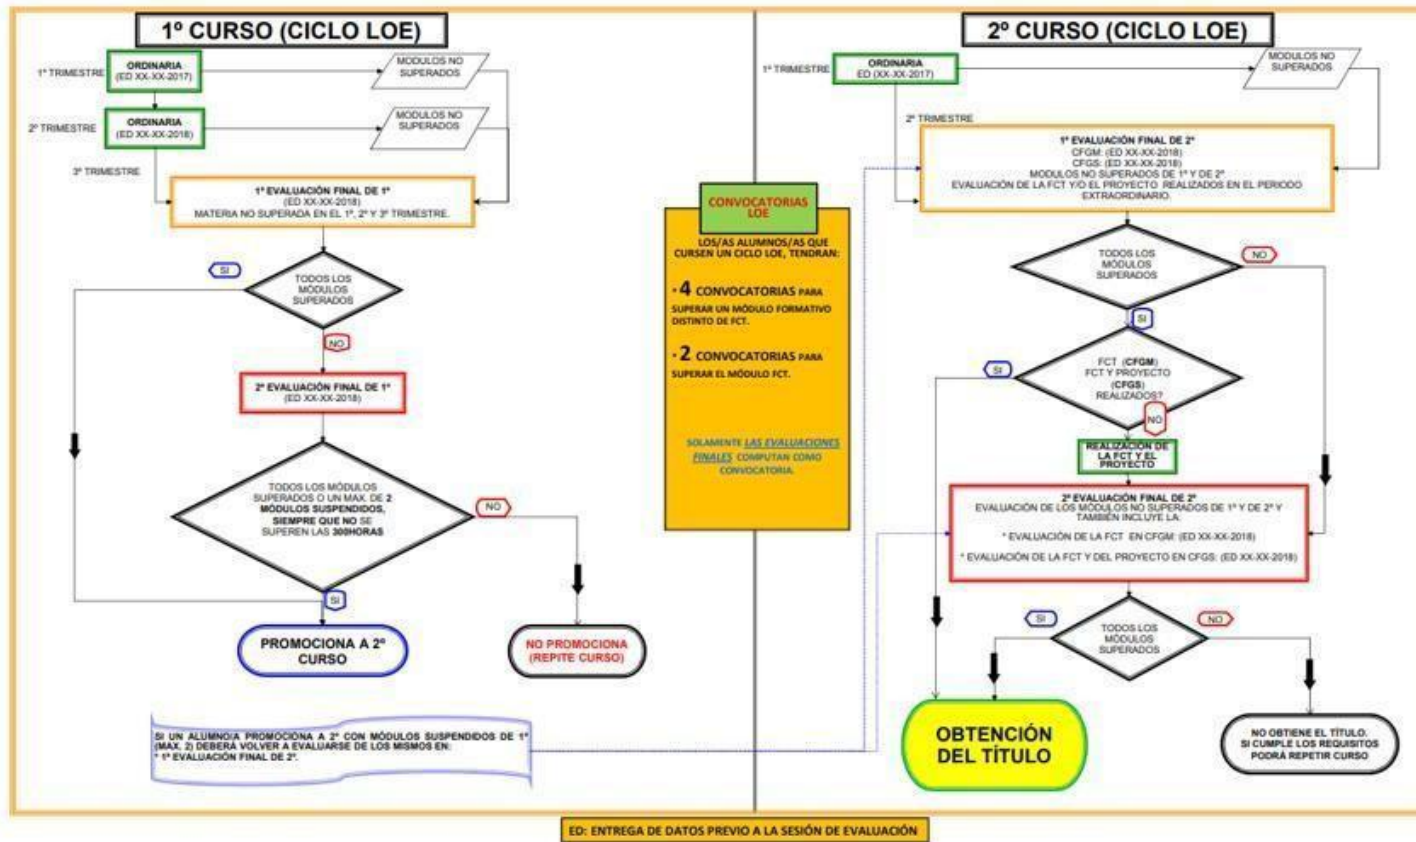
1º CURSO (CICLO LOE)

1º TRIMESTRE

ORDINARIA
(ED XX-XX-2017)

MODULOS NO SUPERADOS

2º TRIMESTRE

ORDINARIA
(ED XX-XX-2018)

MODULOS NO SUPERADOS

3º TRIMESTRE

1ª EVALUACIÓN FINAL DE 1º
(ED XX-XX-2018)
MATERIA NO SUPERADA EN EL 1º, 2º Y 3º TRIMESTRE.

SI

TODOS LOS MÓDULOS SUPERADOS

NO

2ª EVALUACIÓN FINAL DE 1º
(ED XX-XX-2018)

TODOS LOS MÓDULOS SUPERADOS O UN MAX. DE 2 MÓDULOS SUSPENDIDOS, SIEMPRE QUE NO SE SUPEREN LAS 300HORAS

NO

SI

PROMOCIONA A 2º CURSO

NO PROMOCIONA (REPITE CURSO)

SI UN ALUMNO/A PROMOCIONA A 2º CON MÓDULOS SUSPENDIDOS DE 1º (MAX. 2) DEBERÁ VOLVER A EVALUARSE DE LOS MISMOS EN:
* 1ª EVALUACIÓN FINAL DE 2º.

CONVOCATORIAS LOE

LOS/AS ALUMNOS/AS QUE CURSEN UN CICLO LOE, TENDRAN:

· 4 CONVOCATORIAS PARA SUPERAR UN MÓDULO FORMATIVO DISTINTO DE FCT.

· 2 CONVOCATORIAS PARA SUPERAR EL MÓDULO FCT.

SOLAMENTE LAS EVALUACIONES FINALES COMPUTAN COMO CONVOCATORIA.

2º CURSO (CICLO LOE)

1º TRIMESTRE

ORDINARIA
ED (XX-XX-2017)

MODULOS NO SUPERADOS

2º TRIMESTRE

1ª EVALUACIÓN FINAL DE 2º
CFGM: (ED XX-XX-2018)
CFGS: (ED XX-XX-2018)
MODULOS NO SUPERADOS DE 1º Y DE 2º.
EVALUACIÓN DE LA FCT Y/O EL PROYECTO REALIZADOS EN EL PERIODO EXTRAORDINARIO.

TODOS LOS MÓDULOS SUPERADOS

NO

SI

SI

FCT (CFGM)
FCT Y PROYECTO (CFGS)
REALIZADOS?

NO

REALIZACIÓN DE LA FCT Y EL PROYECTO

2ª EVALUACIÓN FINAL DE 2º
EVALUACIÓN DE LOS MÓDULOS NO SUPERADOS DE 1º Y DE 2º Y TAMBIÉN INCLUYE LA:

* EVALUACIÓN DE LA FCT EN CFGM: (ED XX-XX-2018)

* EVALUACIÓN DE LA FCT Y DEL PROYECTO EN CFGS: (ED XX-XX-2018)

SI

TODOS LOS MÓDULOS SUPERADOS

NO

OBTENCIÓN DEL TÍTULO

NO OBTIENE EL TÍTULO.
SI CUMPLE LOS REQUISITOS PODRÁ REPETIR CURSO

ED: ENTREGA DE DATOS PREVIO A LA SESIÓN DE EVALUACIÓN